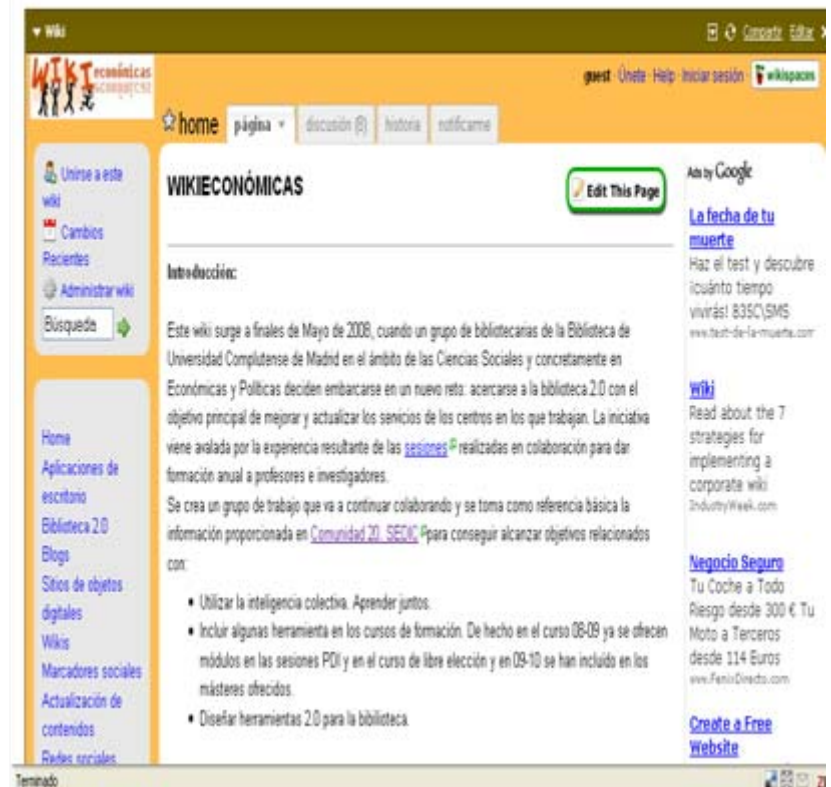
▾ Wiki Compartir Editar

WIKI económicas

guest · Únete · Help · Iniciar sesión wikispaces

home página ▾ discusión (0) historia notificarme

Unirse a este wiki
Cambios Recientes
Administrar wiki
Búsqueda

Home
Aplicaciones de escritorio
Biblioteca 2.0
Blogs
Sitios de objetos digitales
Wikis
Marcadores sociales
Actualización de contenidos
Redes sociales

WIKIECONÓMICAS

Edit This Page

Introducción:

Este wiki surge a finales de Mayo de 2008, cuando un grupo de bibliotecarias de la Biblioteca de Universidad Complutense de Madrid en el ámbito de las Ciencias Sociales y concretamente en Económicas y Políticas deciden embarcarse en un nuevo reto: acercarse a la biblioteca 2.0 con el objetivo principal de mejorar y actualizar los servicios de los centros en los que trabajan. La iniciativa viene avalada por la experiencia resultante de las sesiones realizadas en colaboración para dar formación anual a profesores e investigadores.
Se crea un grupo de trabajo que va a continuar colaborando y se toma como referencia básica la información proporcionada en Comunidad 20. SEDIC para conseguir alcanzar objetivos relacionados con:

• Utilizar la inteligencia colectiva. Aprender juntos.
• Incluir algunas herramienta en los cursos de formación. De hecho en el curso 08-09 ya se ofrecen módulos en las sesiones PDI y en el curso de libre elección y en 09-10 se han incluido en los másteres ofrecidos.
• Diseñar herramientas 2.0 para la biblioteca.

Ads by Google

La fecha de tu muerte
Haz el test y descubre ¡cuánto tiempo vivirás! 835C\SMS
www.test-de-la-muerte.com

Wiki
Read about the 7 strategies for implementing a corporate wiki
IndustryWeek.com

Negocio Seguro
Tu Coche a Todo Riesgo desde 300 € Tu Moto a Terceros desde 114 Euros
www.FenixDirecto.com

Create a Free Website

Terminado